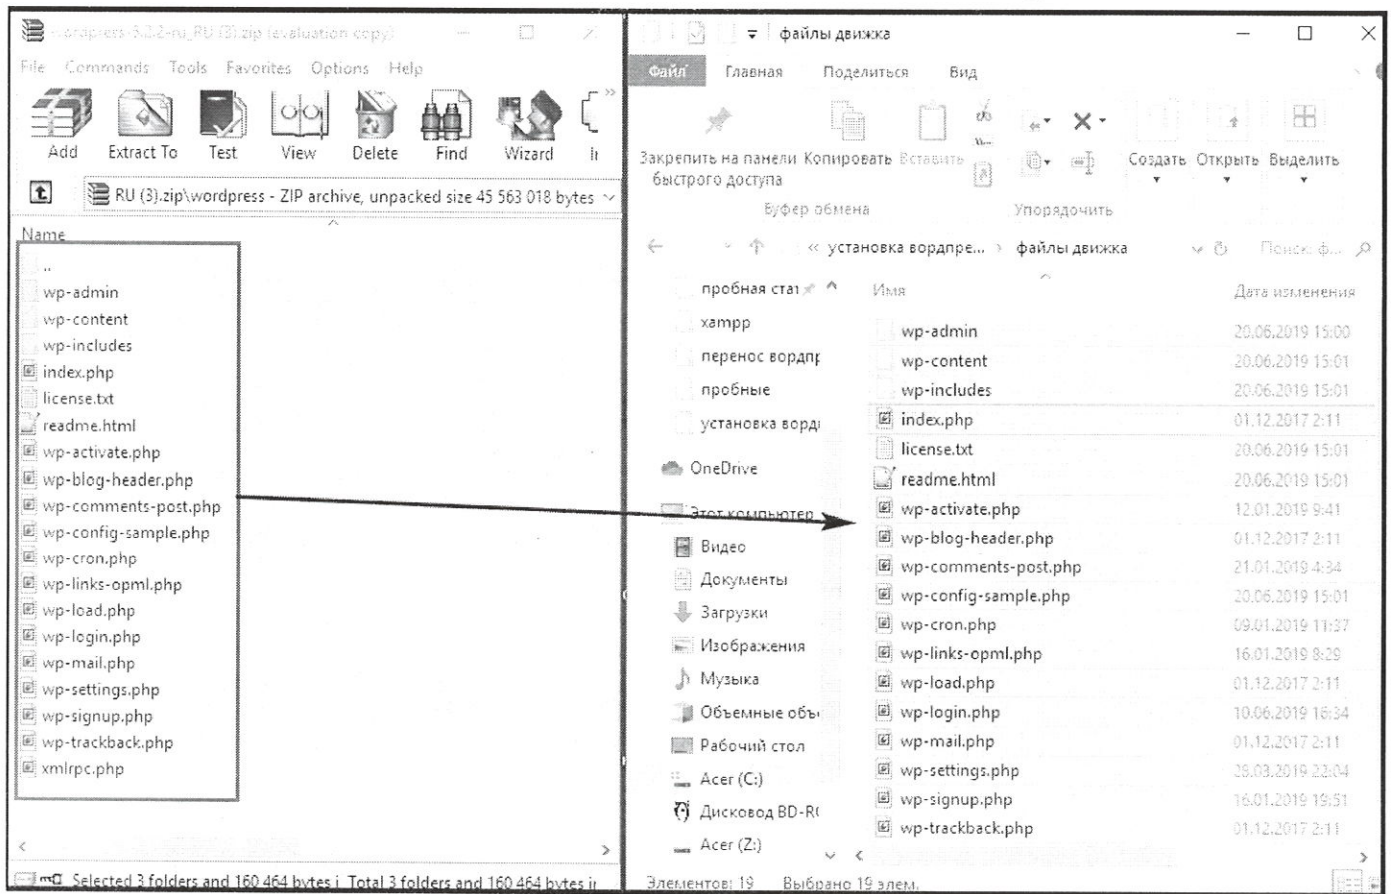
wordpress-5.2.2-ru_RU (3).zip (evaluation copy)

File Commands Tools Favorites Options Help

Add Extract To Test View Delete Find Wizard I

RU (3).zip\wordpress - ZIP archive, unpacked size 45 563 018 bytes

Name

..
wp-admin
wp-content
wp-includes
index.php
license.txt
readme.html
wp-activate.php
wp-blog-header.php
wp-comments-post.php
wp-config-sample.php
wp-cron.php
wp-links-opml.php
wp-load.php
wp-login.php
wp-mail.php
wp-settings.php
wp-signup.php
wp-trackback.php
xmlrpc.php

Selected 3 folders and 160 464 bytes i Total 3 folders and 160 464 bytes i

файлы движка

Файл Главная Поделиться Вид

Закрепить на панели быстрого доступа Копировать Вставить Создать Открыть Выделить

Буфер обмена Упорядочить

« установка вордпре... › файлы движка Поиск: ф...

пробная стат
xampp
перенос вордп
пробные
установка ворд
OneDrive
Этот компьютер
Видео
Документы
Загрузки
Изображения
Музыка
Объемные объ
Рабочий стол
Acer (C:)
Дисковод BD-R
Acer (Z:)

| Имя | Дата изменения |
|---|---|
| wp-admin | 20.06.2019 15:00 |
| wp-content | 20.06.2019 15:01 |
| wp-includes | 20.06.2019 15:01 |
| index.php | 01.12.2017 2:11 |
| license.txt | 20.06.2019 15:01 |
| readme.html | 20.06.2019 15:01 |
| wp-activate.php | 12.01.2019 9:41 |
| wp-blog-header.php | 01.12.2017 2:11 |
| wp-comments-post.php | 21.01.2019 4:34 |
| wp-config-sample.php | 20.06.2019 15:01 |
| wp-cron.php | 09.01.2019 11:37 |
| wp-links-opml.php | 16.01.2019 8:29 |
| wp-load.php | 01.12.2017 2:11 |
| wp-login.php | 10.06.2019 16:34 |
| wp-mail.php | 01.12.2017 2:11 |
| wp-settings.php | 29.03.2019 22:04 |
| wp-signup.php | 16.01.2019 19:51 |
| wp-trackback.php | 01.12.2017 2:11 |

Элементов: 19 Выбрано 19 элем.